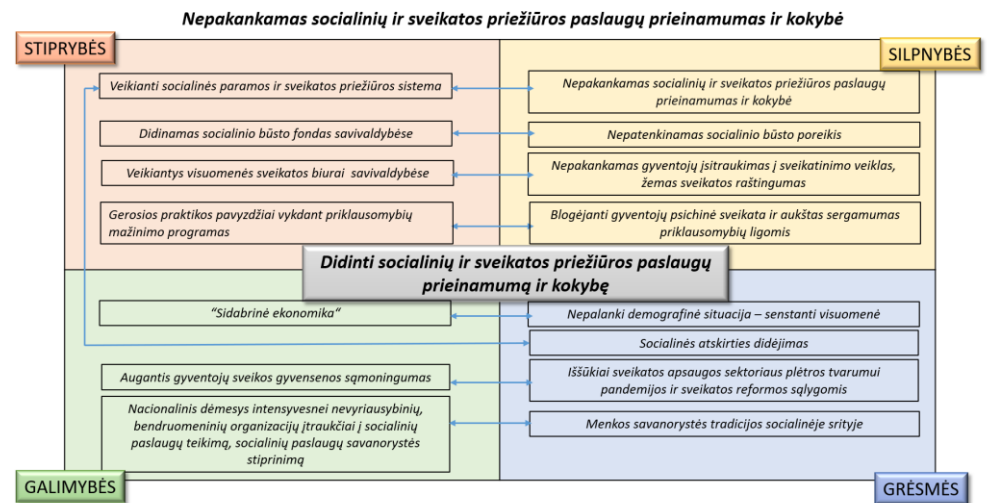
Nepakankamas socialinių ir sveikatos priežiūros paslaugų prieinamumas ir kokybė

STIPRYBĖS

SILPNYBĖS

Veikianti socialinės paramos ir sveikatos priežiūros sistema

Nepakankamas socialinių ir sveikatos priežiūros paslaugų prieinamumas ir kokybė

Didinamas socialinio būsto fondas savivaldybėse

Nepatenkinamas socialinio būsto poreikis

Veikiantys visuomenės sveikatos biurai savivaldybėse

Nepakankamas gyventojų įsitraukimas į sveikatinimo veiklas, žemas sveikatos raštingumas

Gerosios praktikos pavyzdžiai vykdant priklausomybių mažinimo programas

Blogėjanti gyventojų psichinė sveikata ir aukštas sergamumas priklausomybių ligomis

Didinti socialinių ir sveikatos priežiūros paslaugų prieinamumą ir kokybę

"Sidabrinė ekonomika"

Nepalanki demografinė situacija – senstanti visuomenė

Socialinės atskirties didėjimas

Augantis gyventojų sveikos gyvensenos sąmoningumas

Iššūkiai sveikatos apsaugos sektoriaus plėtros tvarumui pandemijos ir sveikatos reformos sąlygomis

Nacionalinis dėmesys intensyvesnei nevyriausybinių, bendruomeninių organizacijų įtraukčiai į socialinių paslaugų teikimą, socialinių paslaugų savanorystės stiprinimą

Menkos savanorystės tradicijos socialinėje srityje

GALIMYBĖS

GRĖSMĖS